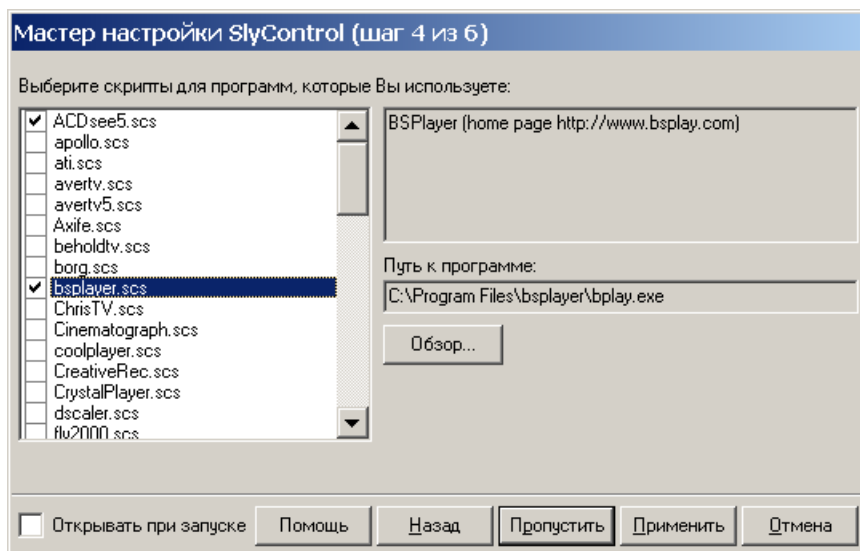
Мастер настройки SlyControl (шаг 4 из 6)

Выберите скрипты для программ, которые Вы используете:

ACDsee5.scs
apollo.scs
ati.scs
avertv.scs
avertv5.scs
Axife.scs
beholdtv.scs
borg.scs
bsplayer.scs
ChrisTV.scs
Cinematograph.scs
coolplayer.scs
CreativeRec.scs
CrystalPlayer.scs
dscaler.scs
fly2000.scs

BSPlayer (home page http://www.bsplay.com)

Путь к программе:

C:\Program Files\bsplayer\bplay.exe

Обзор...

Открывать при запуске

Помощь

Назад

Пропустить

Применить

Отмена